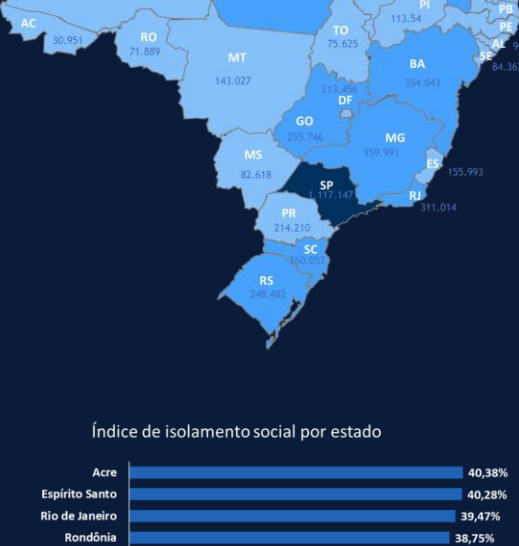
AC
30.951

RO
71.889

MT
143.027

TO
75.625

PI
113.54

PB

PE

AL

SE
84.36

BA
354.043

213.456
DF

GO
255.746

MG
359.991

ES
155.993

MS
82.618

SP
1.117.147

RJ
311.014

PR
214.210

SC
260.057

RS
248.482

Índice de isolamento social por estado

| | |
|---|---|
| Acre | 40,38% |
| Espírito Santo | 40,28% |
| Rio de Janeiro | 39,47% |
| Rondônia | 38,75% |